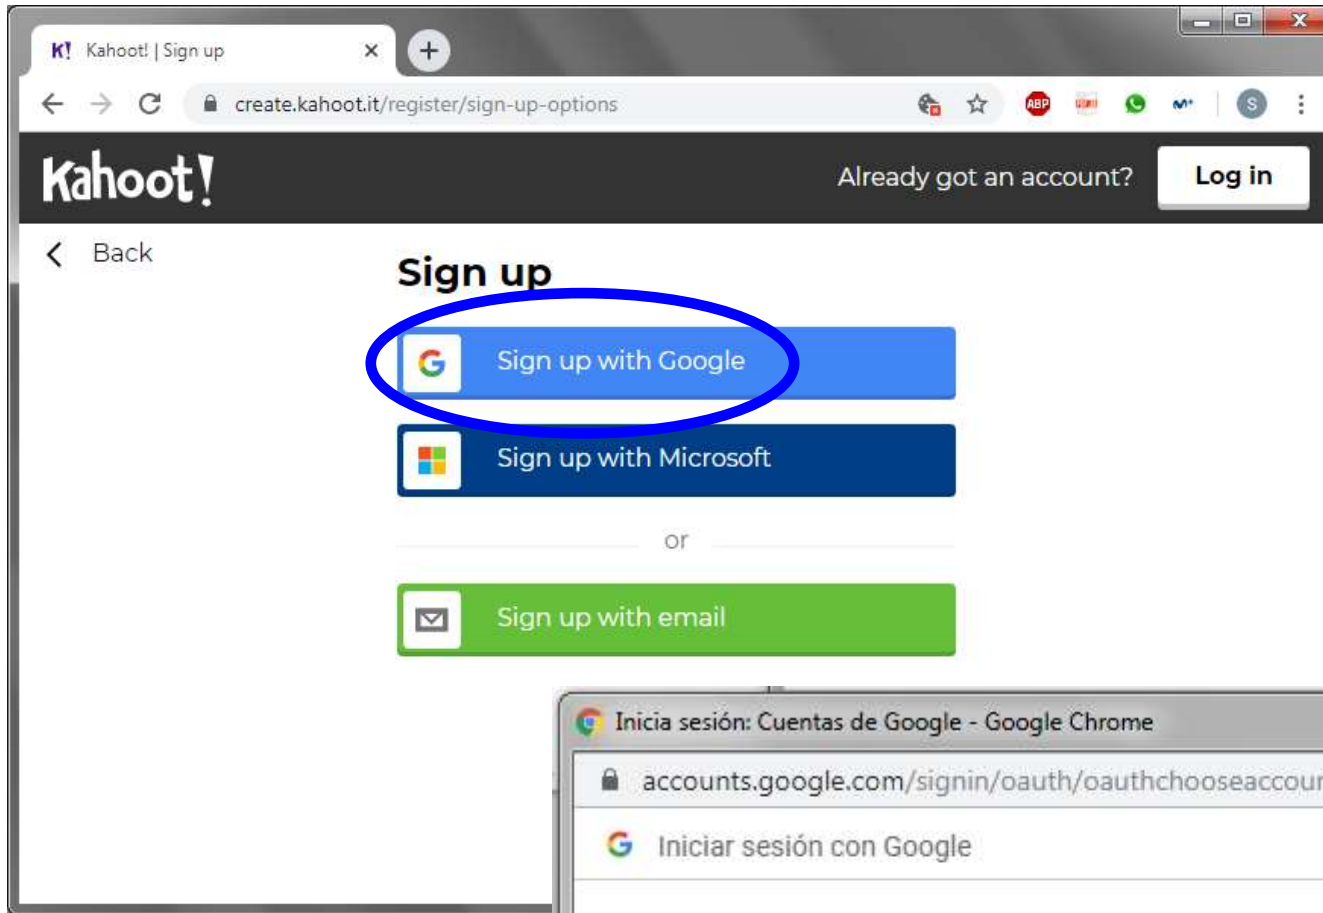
K! Kahoot! | Sign up ×

create.kahoot.it/register/sign-up-options

ABP

S

Kahoot!

Already got an account? Log in

Back

Sign up

Sign up with Google

Sign up with Microsoft

or

Sign up with email

Inicia sesión: Cuentas de Google - Google Chrome

accounts.google.com/signin/oauth/oauthchooseaccour

Iniciar sesión con Google